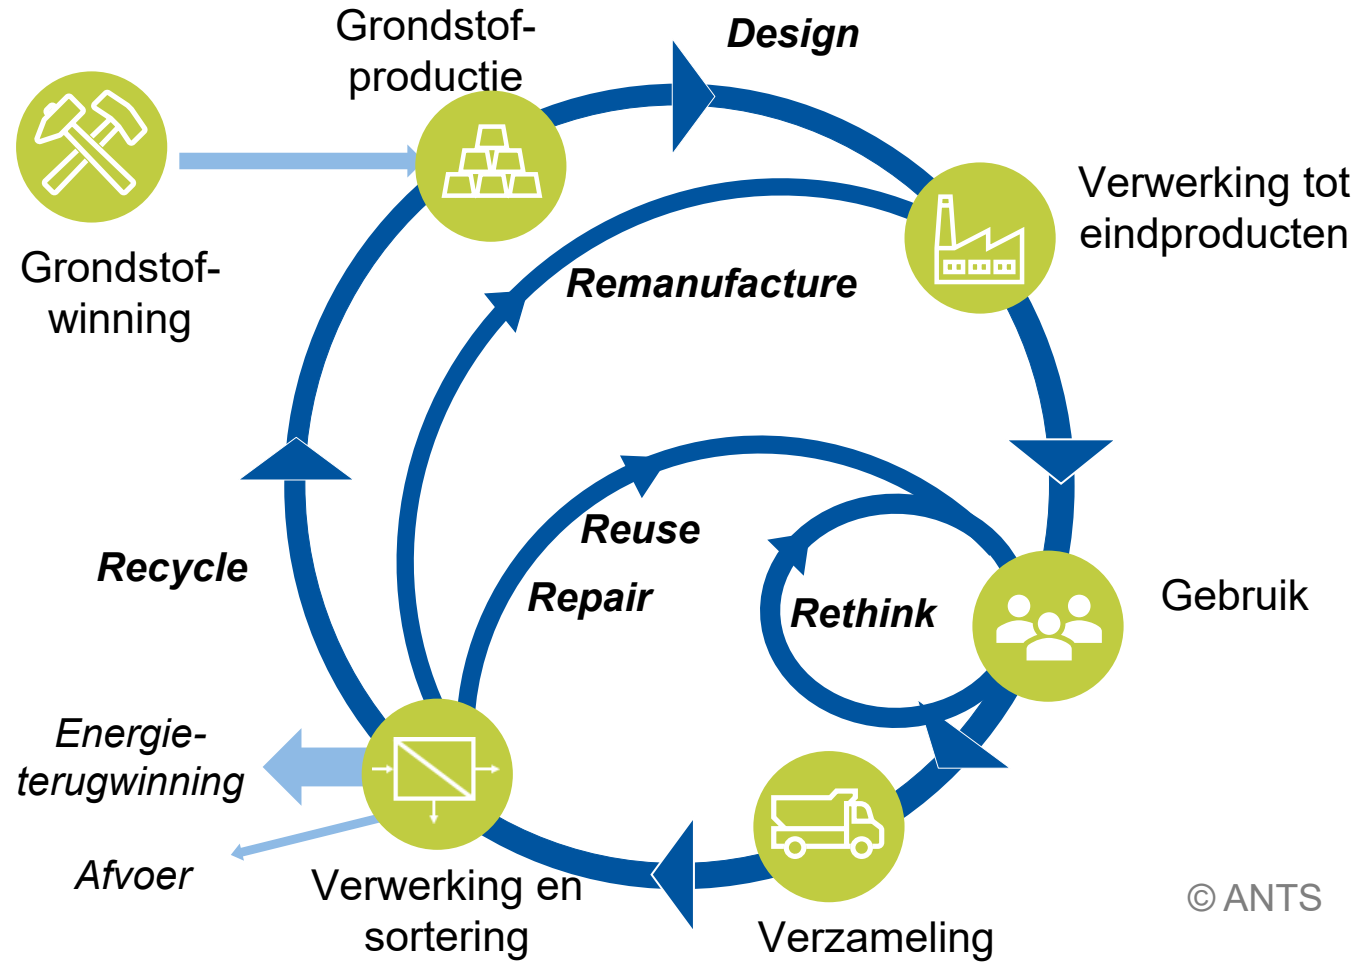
Grondstofproductie

Design

Verwerking tot eindproducten

Grondstofwinning

Remanufacture

Reuse

Repair

Rethink

Gebruik

Recycle

Energieterugwinning

Afvoer

Verwerking en sortering

Verzameling

© ANTS